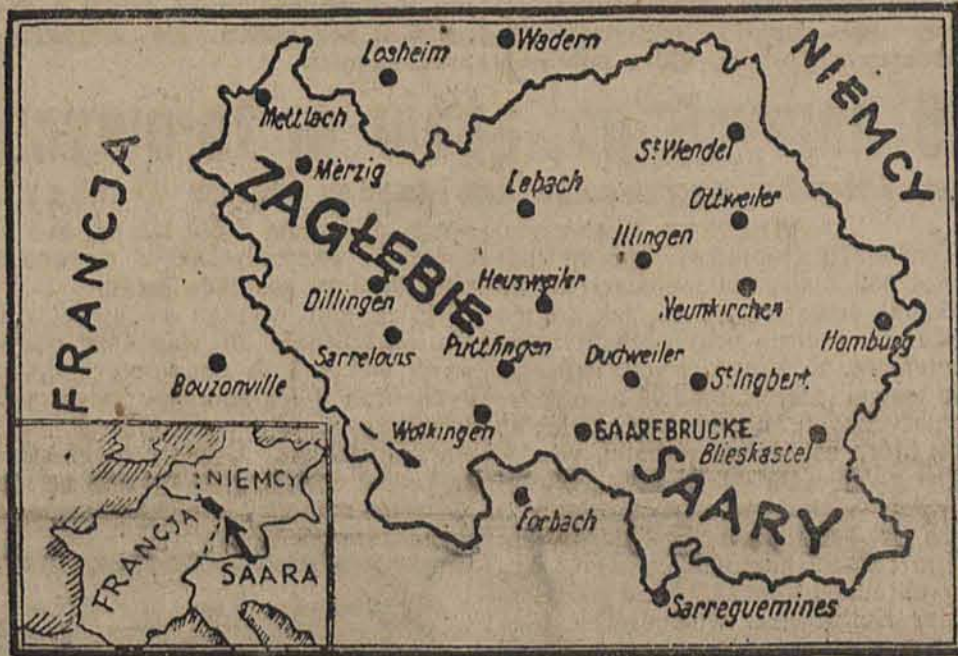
Losheim
Wadern
NIEMCY
Mettlach
FRANCJA
Merzig
St Wendel
Lebach
ZAGŁĘBIE
Ottweiler
Illingen
Heusweiler
Dillingen
Neunkirchen
Sarrelouis
Puttlingen
Homburg
Dudweiler
St Ingbert
Bouzonville
Wolkingen
SAAREBRUCKE
Blieskastel
NIEMCY
FRANCJA
SAARA
SAARY
Forbach
Sarreguemines